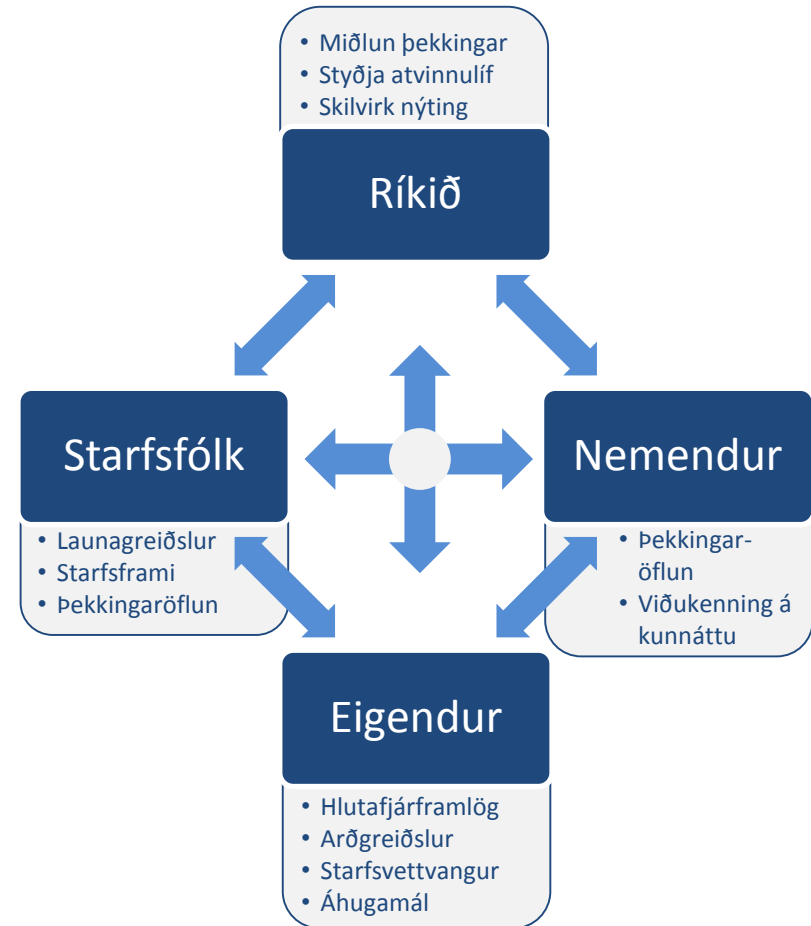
• Miðlun þekkingar
• Styðja atvinnulíf
• Skilvirk nýting

Ríkið

Starfsfólk

• Launagreiðslur
• Starfsframi
• Þekkingaröflun

Nemendur

• Þekkingaröflun
• Viðukenning á kunnáttu

Eigendur

• Hlutafjárframlög
• Arðgreiðslur
• Starfsvettvangur
• Áhugamál